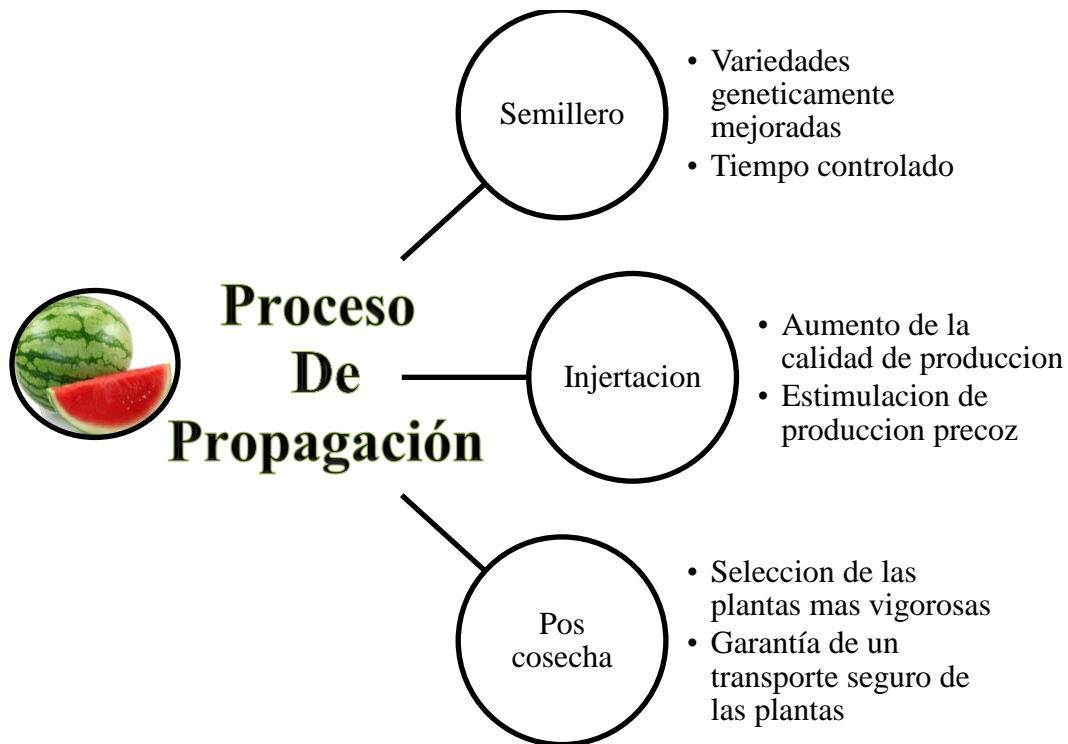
Proceso De Propagación

Semillero

• Variedades geneticamente mejoradas
• Tiempo controlado

Injertacion

• Aumento de la calidad de produccion
• Estimulacion de produccion precoz

Pos cosecha

• Seleccion de las plantas mas vigorosas
• Garantía de un transporte seguro de las plantas